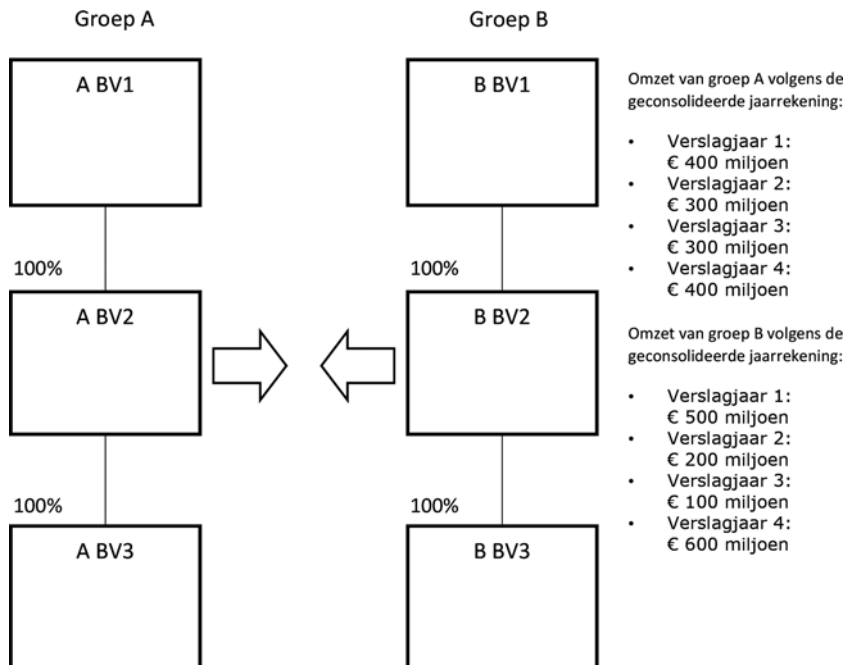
Groep A

A BV1

100%

A BV2

100%

A BV3

Groep B

B BV1

100%

B BV2

100%

B BV3

Omzet van groep A volgens de geconsolideerde jaarrekening:

- Verslagjaar 1: € 400 miljoen
- Verslagjaar 2: € 300 miljoen
- Verslagjaar 3: € 300 miljoen
- Verslagjaar 4: € 400 miljoen

Omzet van groep B volgens de geconsolideerde jaarrekening:

- Verslagjaar 1: € 500 miljoen
- Verslagjaar 2: € 200 miljoen
- Verslagjaar 3: € 100 miljoen
- Verslagjaar 4: € 600 miljoen